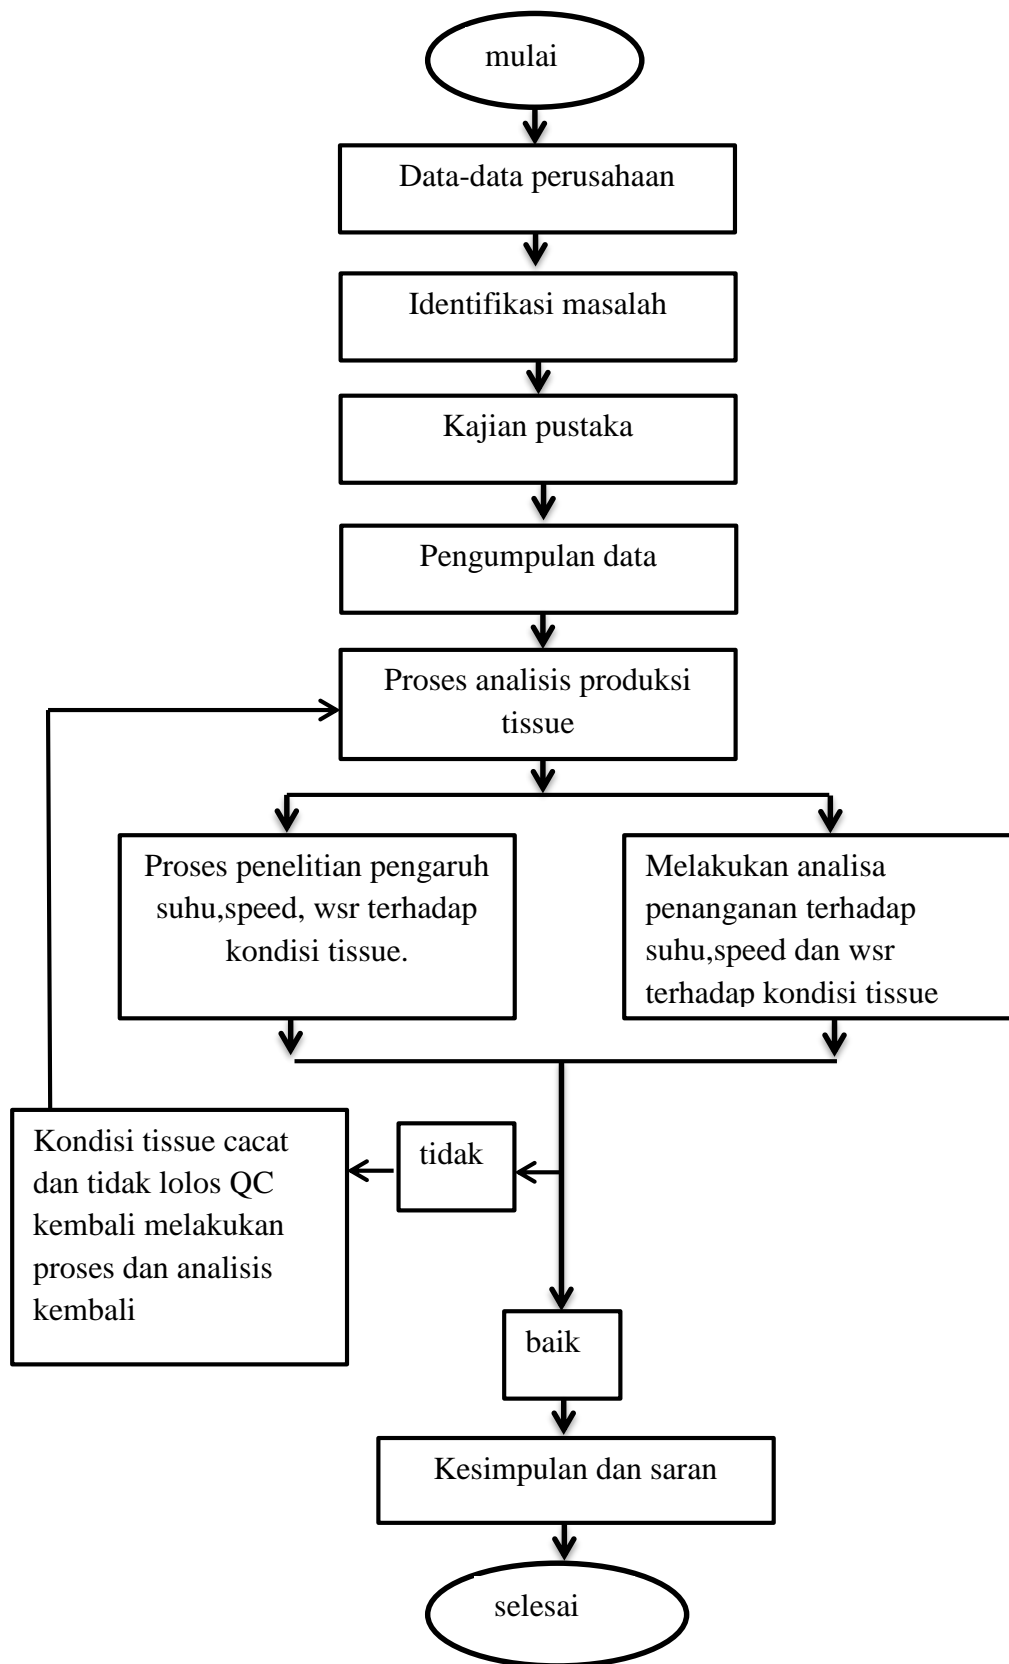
mulai

Data-data perusahaan

Identifikasi masalah

Kajian pustaka

Pengumpulan data

Proses analisis produksi tissue

Proses penelitian pengaruh suhu,speed, wsr terhadap kondisi tissue.

Melakukan analisa penanganan terhadap suhu,speed dan wsr terhadap kondisi tissue

Kondisi tissue cacat dan tidak lolos QC kembali melakukan proses dan analisis kembali

tidak

baik

Kesimpulan dan saran

selesai